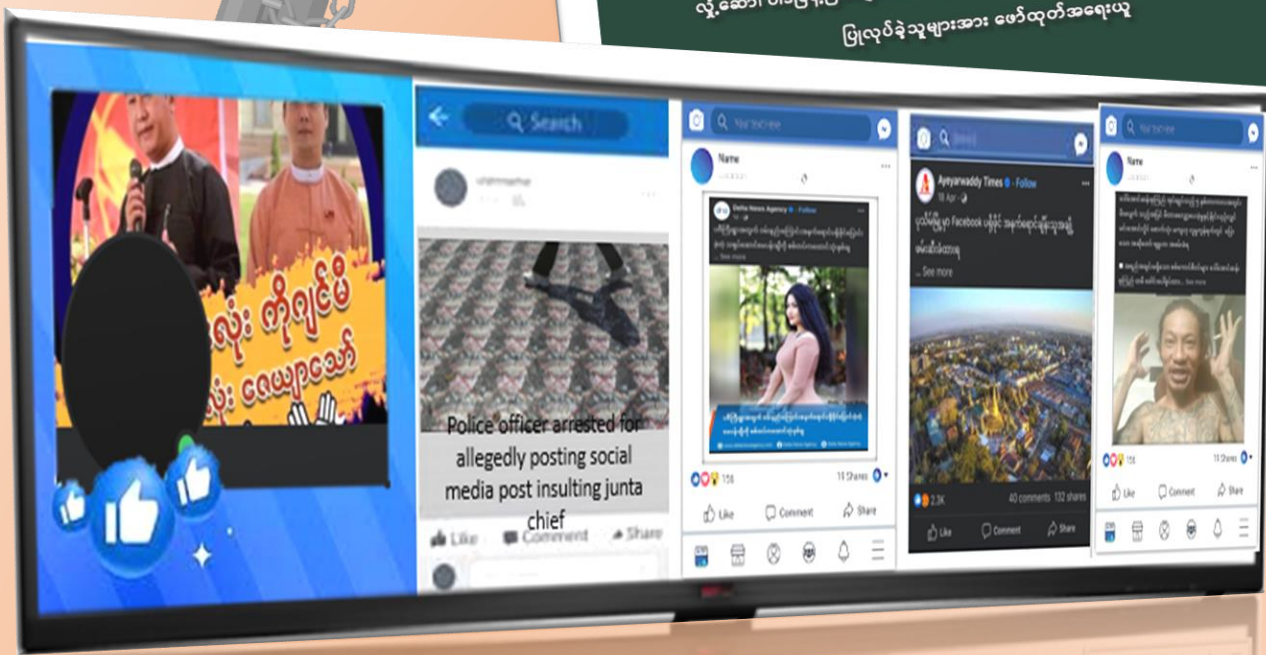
လှုံ့ဆော်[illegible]
ပြုလုပ်ခဲ့သူများအား ဖော်ထုတ်အရေးယူ

လုံး ကိုရှင်မီ
လုံး ဝေယျာသော်

Search

Police officer arrested for allegedly posting social media post insulting junta chief

Like Comment Share

Name

Delta News Agency · Follow

158 · 19 Shares

Like Comment Share

Ayeyarwaddy Times · Follow
18 Apr

ပုသိမ်မြို့မှာ Facebook ပေါ်ရှိ အများပြည်သူ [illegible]
... See more

2.3K · 40 comments 132 shares

Like Comment Share

Name

156 · 11 Shares

Like Comment Share